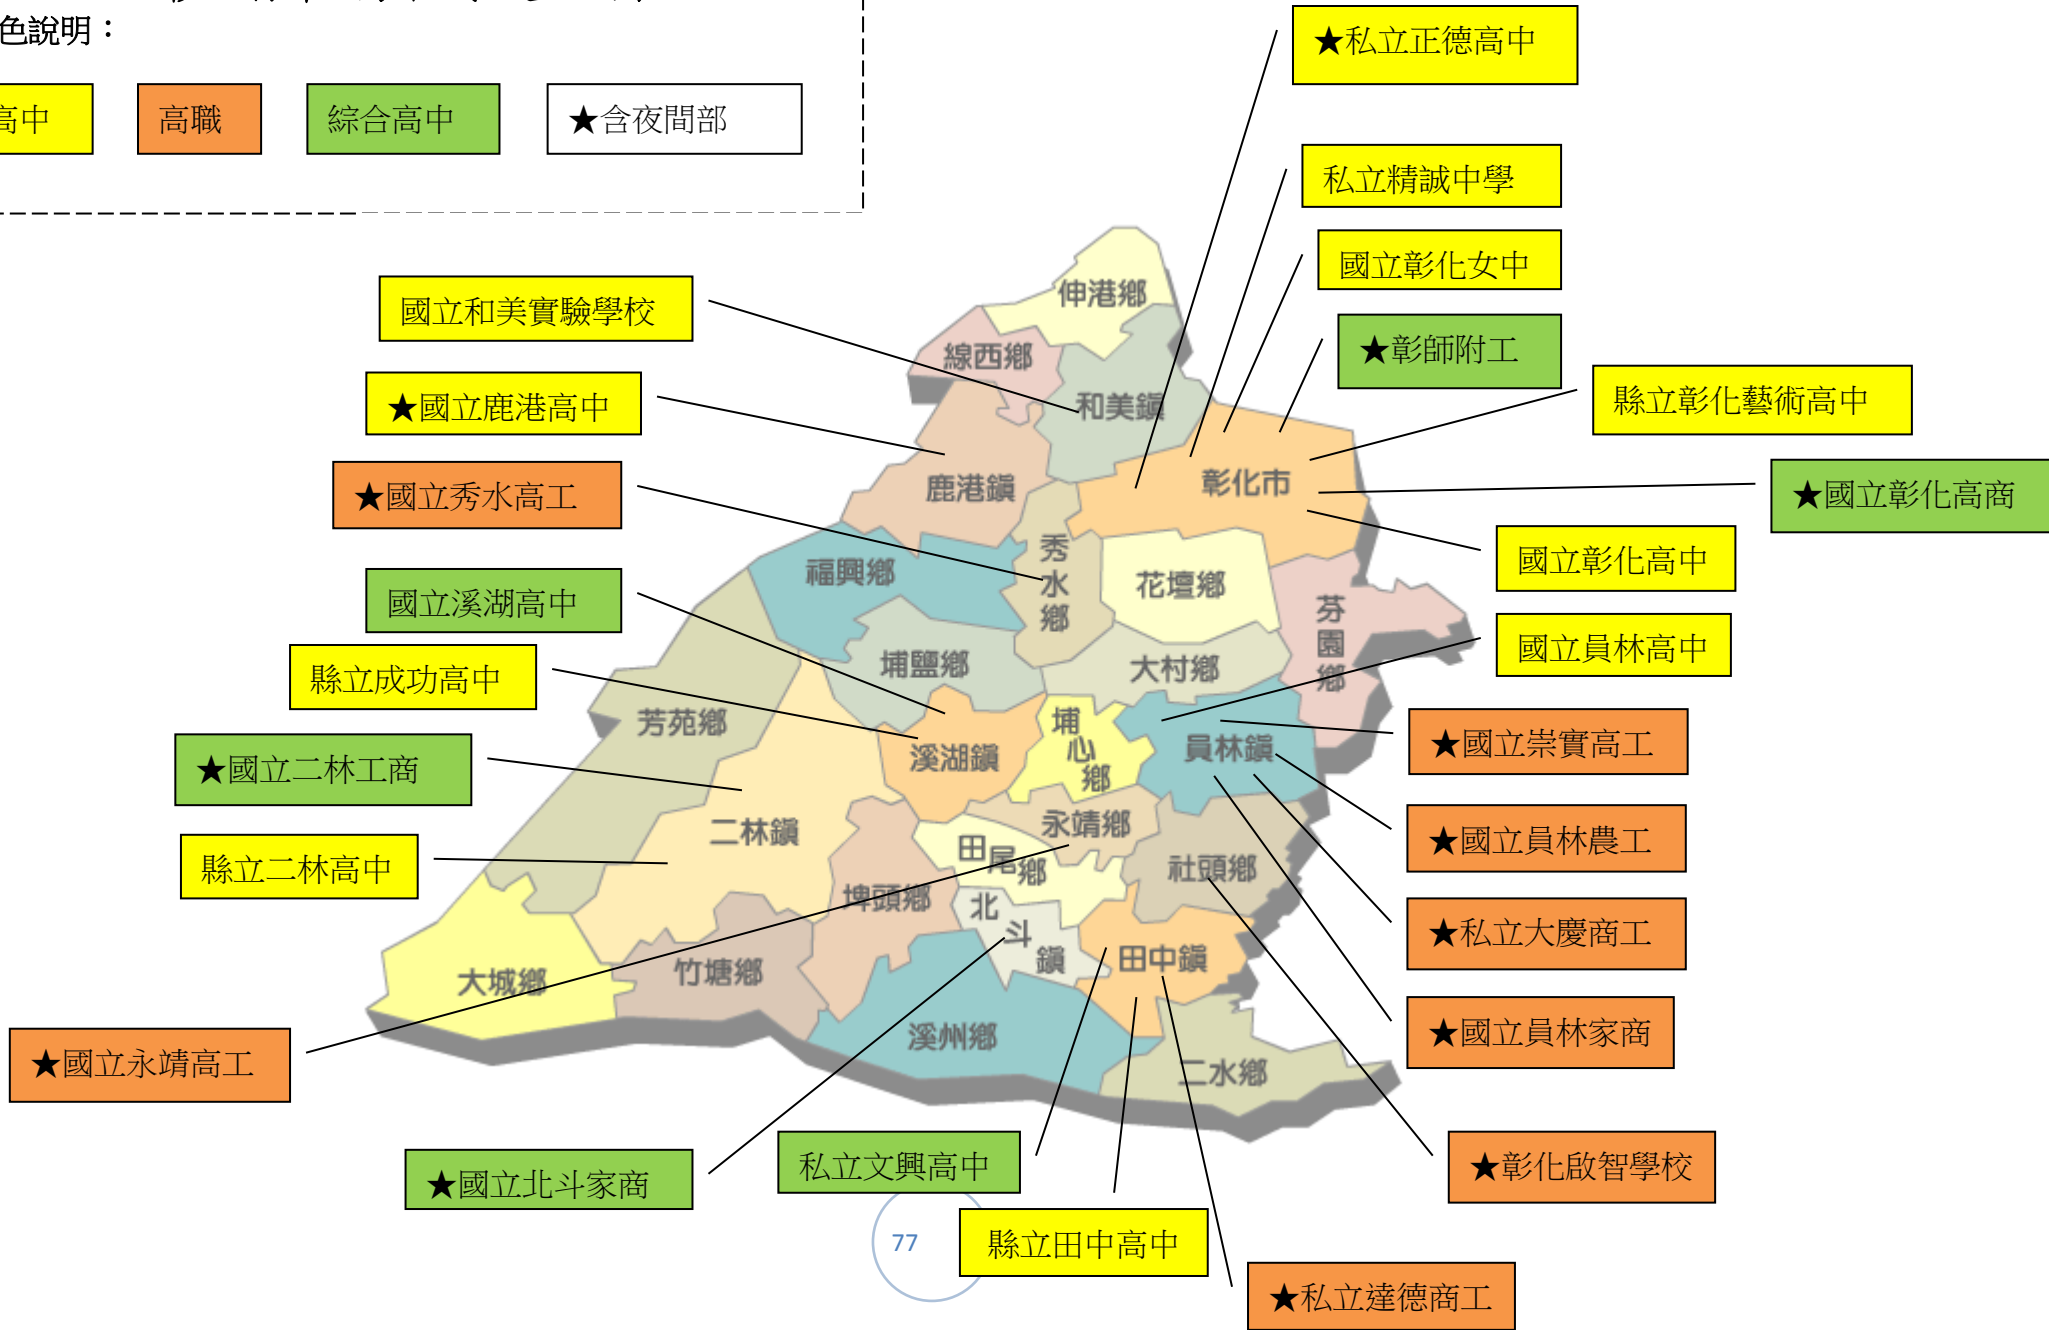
色說明：

高中

高職

綜合高中

★含夜間部

★私立正德高中

私立精誠中學

國立彰化女中

★彰師附工

縣立彰化藝術高中

★國立彰化高商

國立彰化高中

國立員林高中

★國立崇實高工

★國立員林農工

★私立大慶商工

★國立員林家商

★彰化啟智學校

★私立達德商工

縣立田中高中

私立文興高中

★國立北斗家商

★國立永靖高工

縣立二林高中

★國立二林工商

縣立成功高中

國立溪湖高中

★國立秀水高工

★國立鹿港高中

國立和美實驗學校

伸港鄉

線西鄉

和美鎮

鹿港鎮

彰化市

秀水鄉

福興鄉

花壇鄉

芬園鄉

埔鹽鄉

大村鄉

芳苑鄉

溪湖鎮

埔心鄉

員林鎮

二林鎮

永靖鄉

田尾鄉

社頭鄉

埤頭鄉

北斗鎮

田中鎮

大城鄉

竹塘鄉

溪州鄉

二水鄉

77